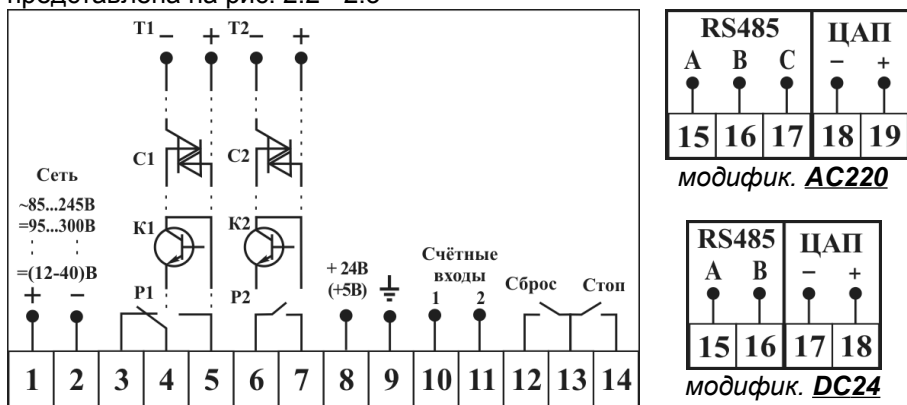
представлена на рис. 2.2 - 2.3

T1 – + T2– +

C1 C2

Сеть

~85...245В
=95...300В

=(12-40)В
+ –

K1 K2

P1 P2

+ 24В
(+5В)

Счётные входы
1 2

Сброс Стоп

| 1 | 2 | 3 | 4 | 5 | 6 | 7 | 8 | 9 | 10 | 11 | 12 | 13 | 14 |
|---|---|---|---|---|---|---|---|---|---|---|---|---|---|

RS485
A B C

ЦАП
– +

| 15 | 16 | 17 | 18 | 19 |
|---|---|---|---|---|

модифик. AC220

RS485
A B

ЦАП
– +

| 15 | 16 | 17 | 18 |
|---|---|---|---|

модифик. DC24